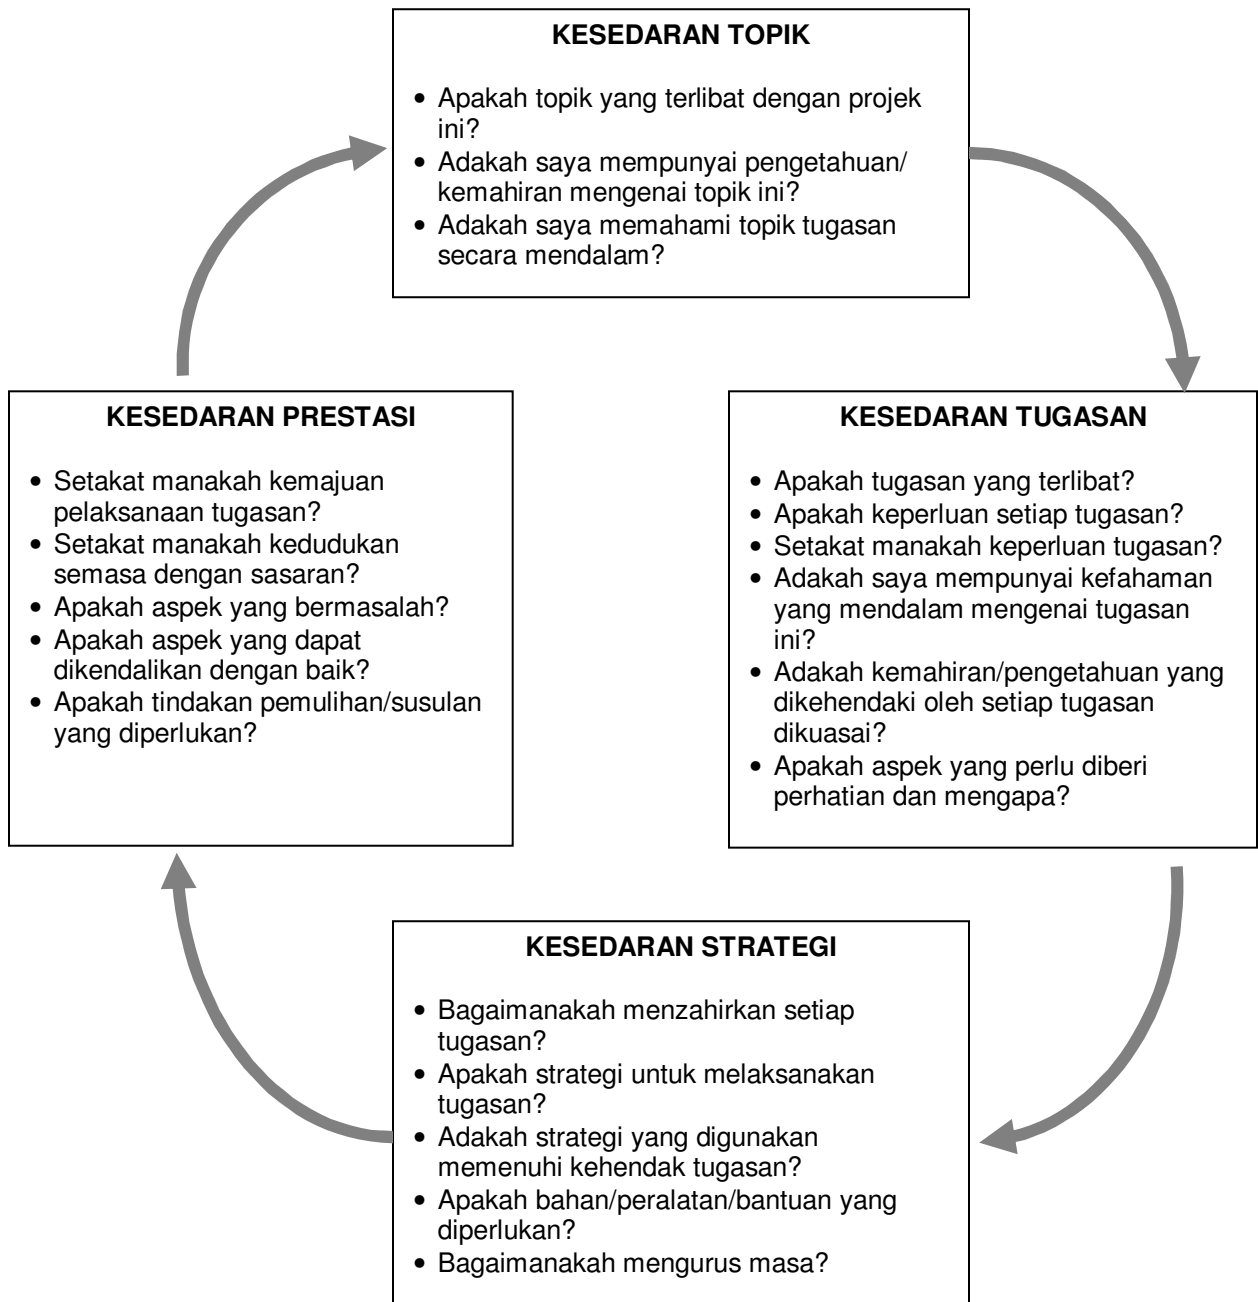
KESEDARAN TOPIK

- Apakah topik yang terlibat dengan projek ini?
- Adakah saya mempunyai pengetahuan/ kemahiran mengenai topik ini?
- Adakah saya memahami topik tugasan secara mendalam?

KESEDARAN PRESTASI

- Setakat manakah kemajuan pelaksanaan tugasan?
- Setakat manakah kedudukan semasa dengan sasaran?
- Apakah aspek yang bermasalah?
- Apakah aspek yang dapat dikendalikan dengan baik?
- Apakah tindakan pemulihan/susulan yang diperlukan?

KESEDARAN TUGASAN

- Apakah tugasan yang terlibat?
- Apakah keperluan setiap tugasan?
- Setakat manakah keperluan tugasan?
- Adakah saya mempunyai kefahaman yang mendalam mengenai tugasan ini?
- Adakah kemahiran/pengetahuan yang dikehendaki oleh setiap tugasan dikuasai?
- Apakah aspek yang perlu diberi perhatian dan mengapa?

KESEDARAN STRATEGI

- Bagaimanakah menzahirkan setiap tugasan?
- Apakah strategi untuk melaksanakan tugasan?
- Adakah strategi yang digunakan memenuhi kehendak tugasan?
- Apakah bahan/peralatan/bantuan yang diperlukan?
- Bagaimanakah mengurus masa?